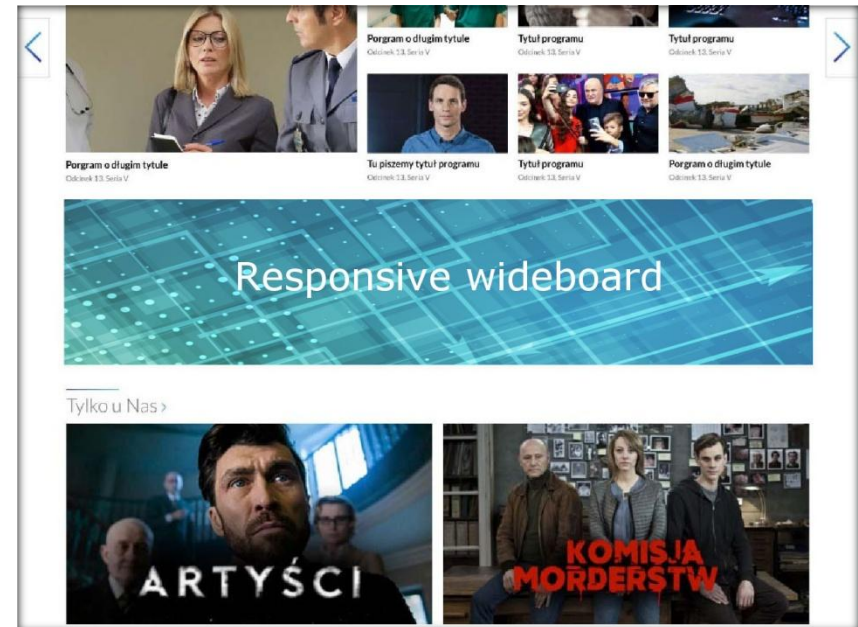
Porgram o długim tytule
Odcinek 13, Seria V

Tytuł programu
Odcinek 13, Seria V

Tytuł programu
Odcinek 13, Seria V

Porgram o długim tytule
Odcinek 13, Seria V

Tu piszemy tytuł programu
Odcinek 13, Seria V

Tytuł programu
Odcinek 13, Seria V

Porgram o długim tytule
Odcinek 13, Seria V

Responsive wideboard

Tylko u Nas ›

ARTYŚCI

KOMISJA MORDERSTW